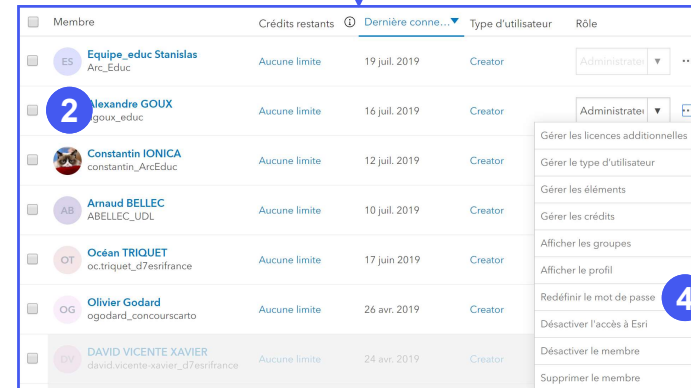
| | Membre | Crédits restants ⓘ | Dernière conne... | Type d'utilisateur | Rôle |
|---|---|---|---|---|---|
| | ES Equipe_educ Stanislas Arc_Educ | Aucune limite | 19 juil. 2019 | Creator | Administrat |
| 2 | Alexandre GOUX agoux_educ | Aucune limite | 16 juil. 2019 | Creator | Administrat |
| | Constantin IONICA constantin_ArcEduc | Aucune limite | 12 juil. 2019 | Creator | |
| | AB Arnaud BELLEC ABELLEC_UDL | Aucune limite | 10 juil. 2019 | Creator | |
| | OT Océan TRIQUET oc.triquet_d7esrifrance | Aucune limite | 17 juin 2019 | Creator | |
| | OG Olivier Godard ogodard_concourscarto | Aucune limite | 26 avr. 2019 | Creator | |
| | DV DAVID VICENTE XAVIER david.vicente-xavier_d7esrifrance | Aucune limite | 24 avr. 2019 | Creator | |

Gérer les licences additionnelles
Gérer le type d'utilisateur
Gérer les éléments
Gérer les crédits
Afficher les groupes
Afficher le profil
Redéfinir le mot de passe
Désactiver l'accès à Esri
Désactiver le membre
Supprimer le membre

4